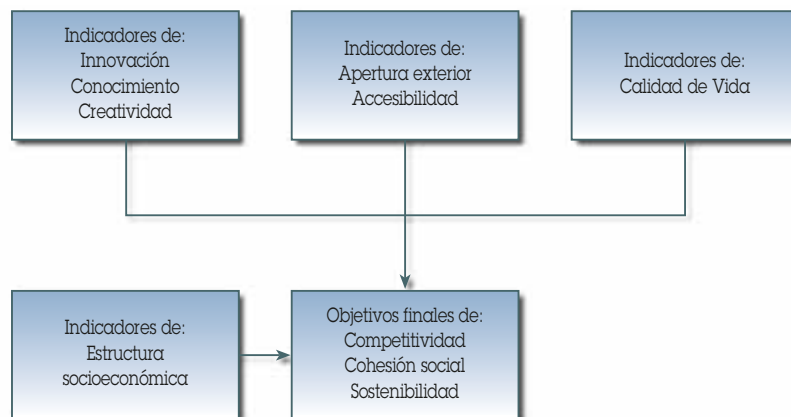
Indicadores de:
Innovación
Conocimiento
Creatividad

Indicadores de:
Apertura exterior
Accesibilidad

Indicadores de:
Calidad de Vida

Indicadores de:
Estructura
socioeconómica

Objetivos finales de:
Competitividad
Cohesión social
Sostenibilidad